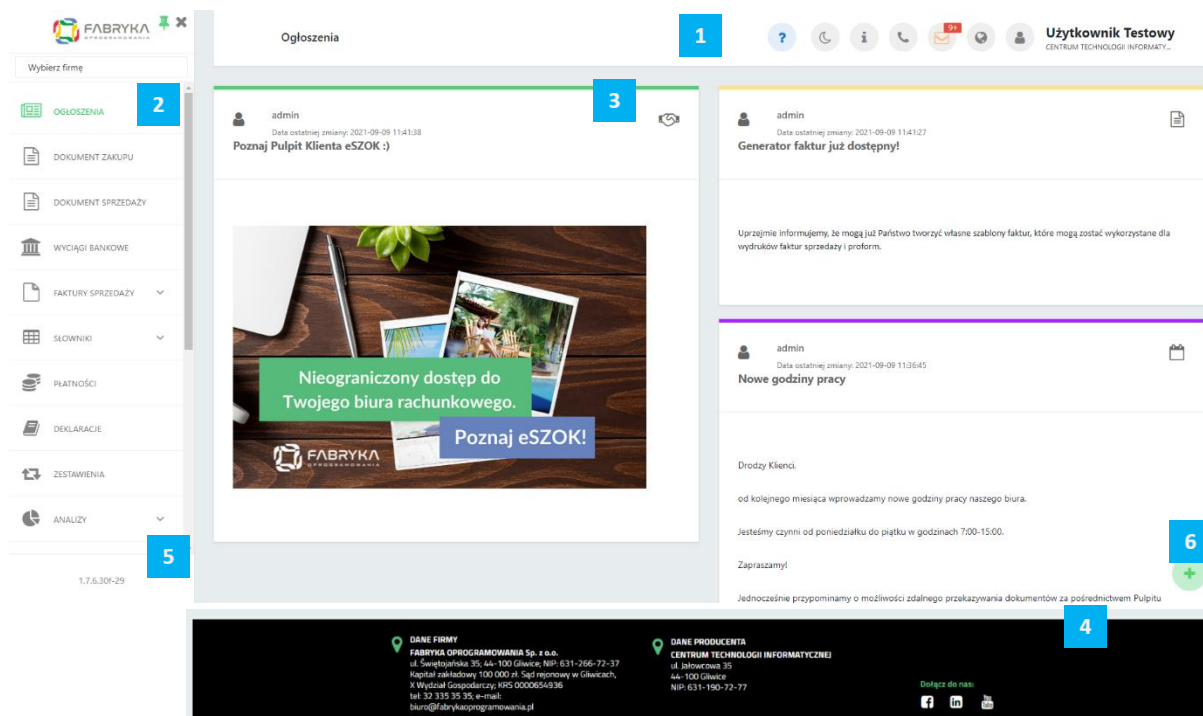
FABRYKA OPROGRAMOWANIA

Wybierz firmę

OGŁOSZENIA
DOKUMENT ZAKUPU
DOKUMENT SPRZEDAŻY
WYCIĄGI BANKOWE
FAKTURY SPRZEDAŻY
SŁOWNIKI
PŁATNOŚCI
DEKLARACJE
ZESTAWIENIA
ANALIZY

1.7.6.30f-29

Ogłoszenia

1

9+

Użytkownik Testowy
CENTRUM TECHNOLOGII INFORMATY...

2

3

admin
Data ostatniej zmiany: 2021-09-09 11:41:38
Poznaj Pulpit Klienta eSZOK :)

Nieograniczony dostęp do Twojego biura rachunkowego.
Poznaj eSZOK!
FABRYKA OPROGRAMOWANIA

admin
Data ostatniej zmiany: 2021-09-09 11:41:27
Generator faktur już dostępny!

Uprzejmie informujemy, że mogą już Państwo tworzyć własne szablony faktur, które mogą zostać wykorzystane dla wydruków faktur sprzedaży i proform.

admin
Data ostatniej zmiany: 2021-09-09 11:36:45
Nowe godziny pracy

Drodzy Klienci,

od kolejnego miesiąca wprowadzamy nowe godziny pracy naszego biura.

Jesteśmy czynni od poniedziałku do piątku w godzinach 7:00-15:00.

Zapraszamy!

Jednocześnie przypominamy o możliwości zdalnego przekazywania dokumentów za pośrednictwem Pulpitu

5

6

4

DANE FIRMY
FABRYKA OPROGRAMOWANIA Sp. z o.o.
ul. Świętojańska 35; 44-100 Gliwice; NIP: 631-266-72-37
Kapitał zakładowy 100 000 zł. Sąd rejonowy w Gliwicach, X Wydział Gospodarczy; KRS 0000654936
tel: 32 335 35 35; e-mail: biuro@fabrykaoprogramowania.pl

DANE PRODUCENTA
CENTRUM TECHNOLOGII INFORMATYCZNEJ
ul. Jałowcowa 35
44-100 Gliwice
NIP: 631-190-72-77

Dołącz do nas: